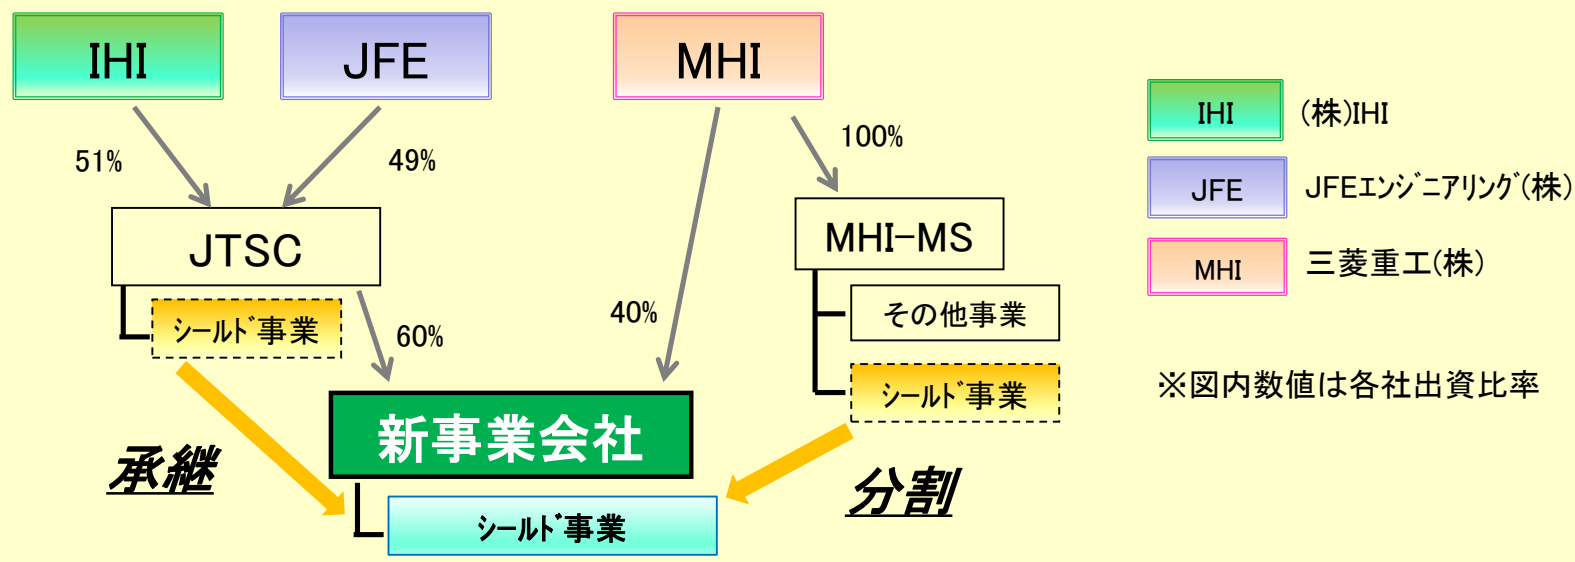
IHI

JFE

MHI

51%

49%

100%

JTSC

MHI-MS

シールド事業

60%

40%

その他事業

シールド事業

新事業会社

承継

分割

シールド事業

IHI (株)IHI

JFE JFEエンジニアリング(株)

MHI 三菱重工(株)

※図内数値は各社出資比率